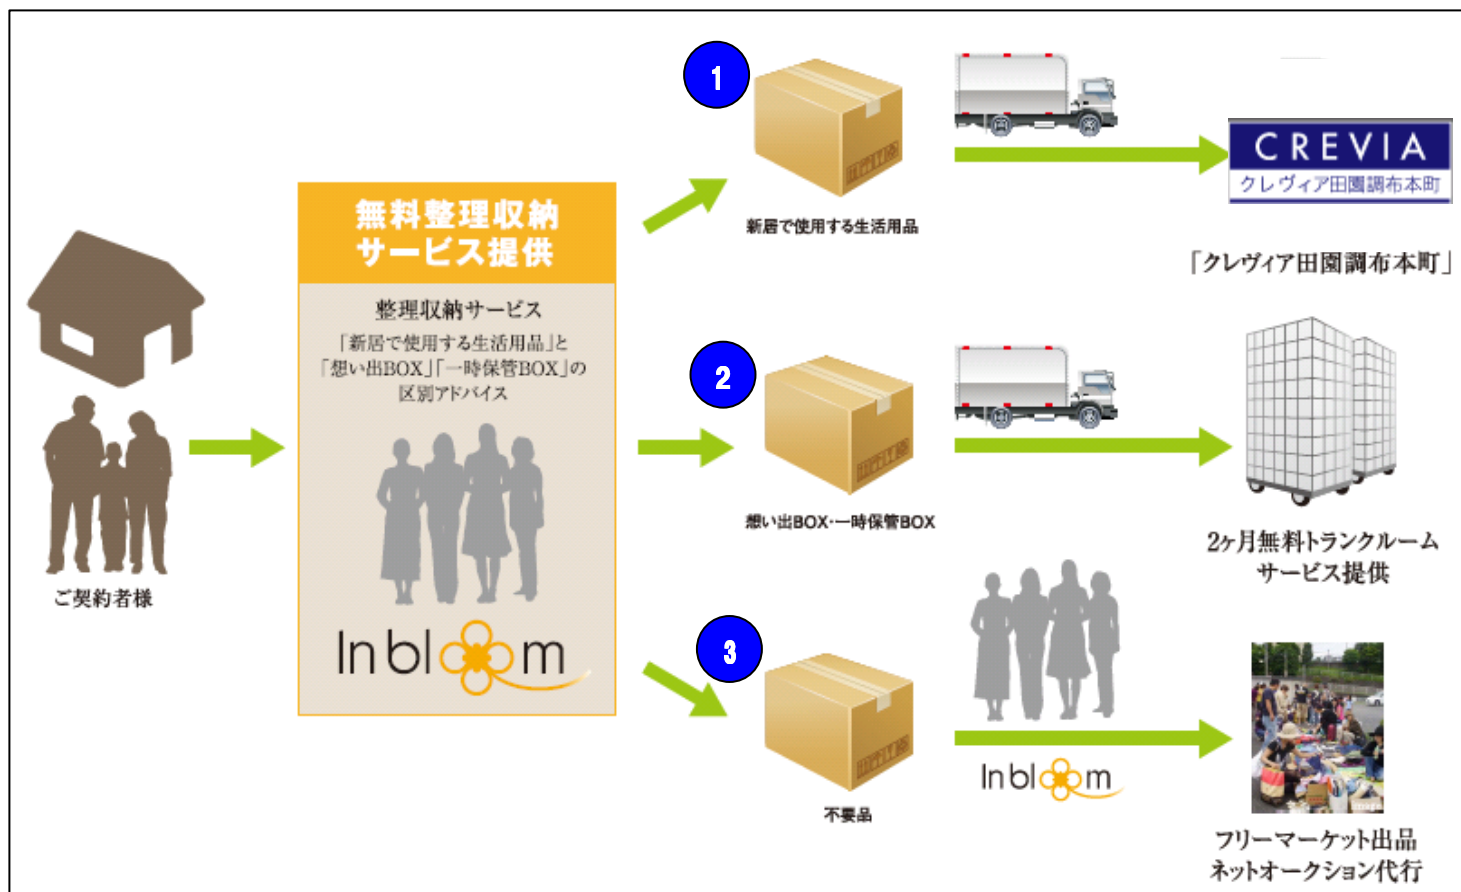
ご契約者様

無料整理収納
サービス提供

整理収納サービス
「新居で使用する生活用品」と
「想い出BOX」「一時保管BOX」の
区別アドバイス

In bloom

1

新居で使用する生活用品

CREVIA
クレヴィア田園調布本町

「クレヴィア田園調布本町」

2

想い出BOX·一時保管BOX

2ヶ月無料トランクルーム
サービス提供

3

不要品

In bloom

フリーマーケット出品
ネットオークション代行